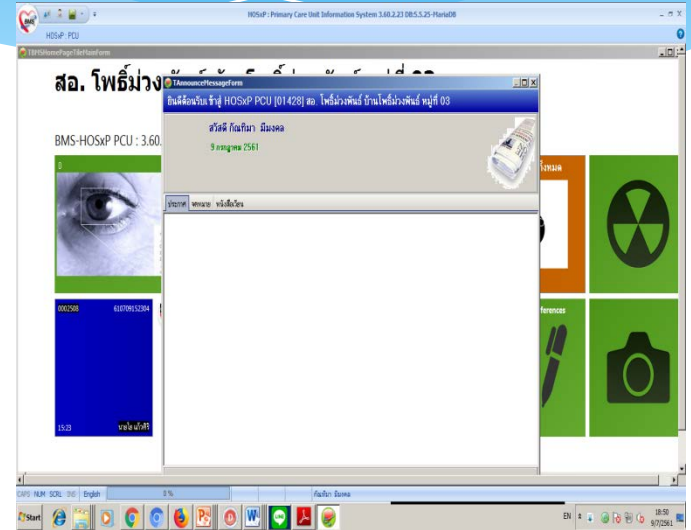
HOSxP : Primary Care Unit Information System 3.60.2.23 DB:5.5.25-MariaDB

HOSxP : PCU

TBMSHomePageTileMainForm

สอ. โพธิ์ม่วง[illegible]

BMS-HOSxP PCU : 3.60.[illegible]

TAnnounceMessageForm

ยินดีต้อนรับเข้าสู่ HOSxP PCU [01428] สอ. โพธิ์ม่วงพันธ์ บ้านโพธิ์ม่วงพันธ์ หมู่ที่ 03

สวัสดี กัณฑิมา มีมงคล

9 กรกฎาคม 2561

ประกาศ จดหมาย หนังสือเวียน

0002508 610709152304

15:23

References

CAPS NUM SCRL INS English 0 %

กัณฑิมา มีมงคล

Start

EN

18:50
9/7/2561